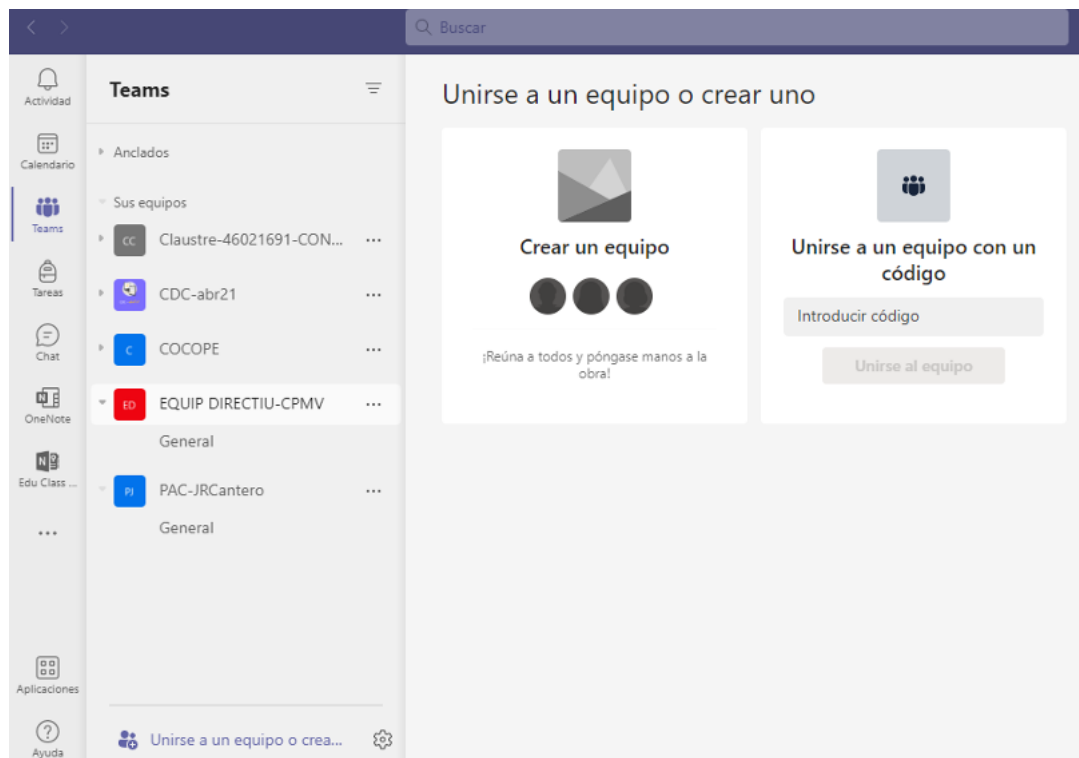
Buscar

Actividad
Calendario
Teams
Tareas
Chat
OneNote
Edu Class ...
...
Aplicaciones
Ayuda

Teams

Anclados

Sus equipos

CC Claustre-46021691-CON... ···

CDC-abr21 ···

C COCOPE ···

ED EQUIP DIRECTIU-CPMV ···

General

PJ PAC-JRCantero ···

General

Unirse a un equipo o crea...

Unirse a un equipo o crear uno

Crear un equipo

¡Reúna a todos y póngase manos a la obra!

Unirse a un equipo con un código

Introducir código

Unirse al equipo